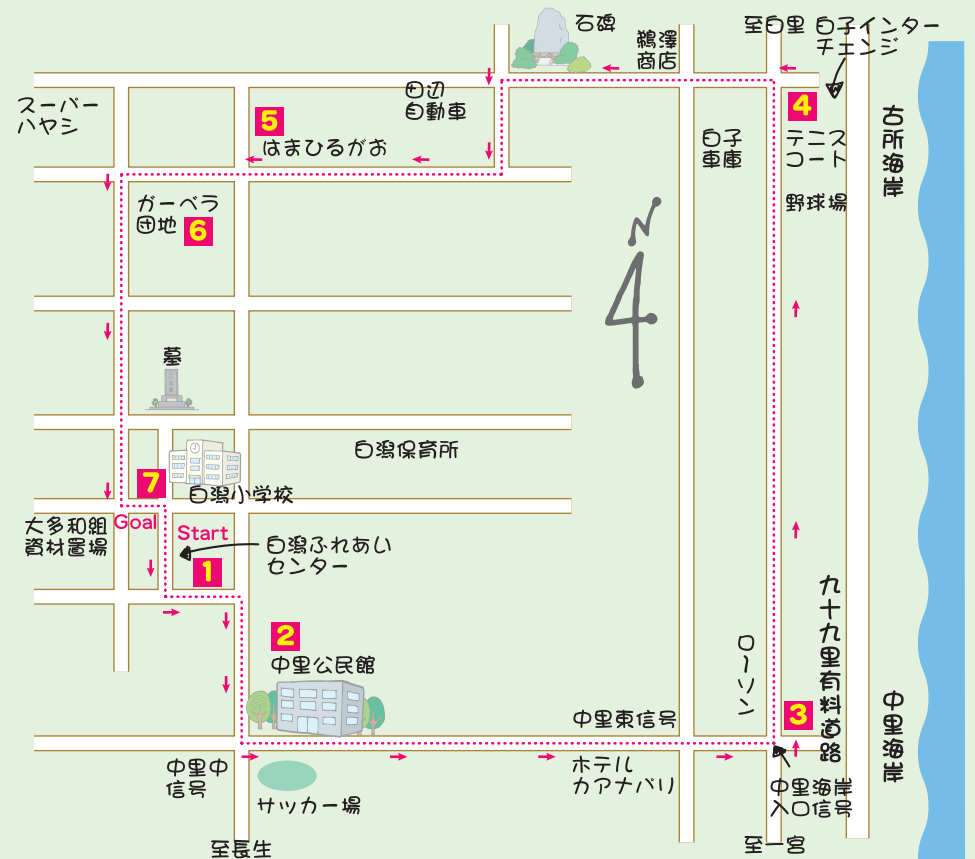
石碑

鵜澤商店

至白里

白子インターチェンジ

スーパーハヤシ

田辺自動車

5 はまひるがお

4 テニスコート

白子車庫

古所海岸

野球場

ガーベラ団地 6

N

墓

白潟保育所

7 白潟小学校

Goal

Start

大多和組資材置場

白潟ふれあいセンター

1

2 中里公民館

ローソン

九十九里有料道路

3

中里海岸

中里東信号

中里中信号

ホテルカアナパリ

中里海岸入口信号

サッカー場

至長生

至一宮